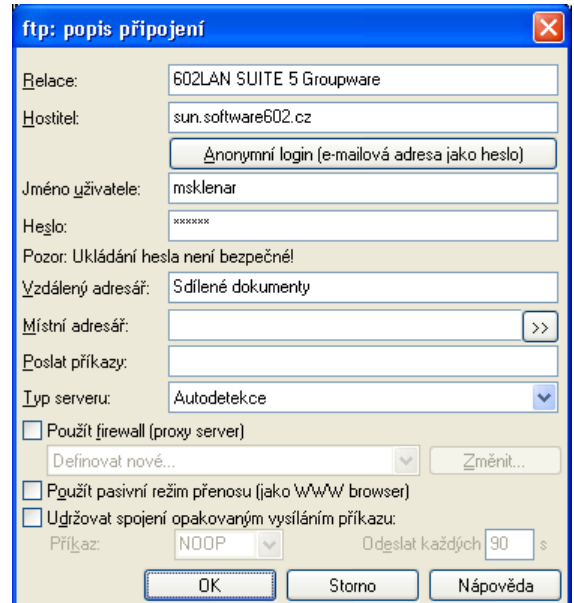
ftp: popis připojení

Relace: 602LAN SUITE 5 Groupware
Hostitel: sun.software602.cz
Anonymní login (e-mailová adresa jako heslo)
Jméno uživatele: msklenar
Heslo: ******
Pozor: Ukládání hesla není bezpečné!
Vzdálený adresář: Sdílené dokumenty
Místní adresář: >>
Poslat příkazy:
Typ serveru: Autodetekce
Použít firewall (proxy server)
Definovat nové... Změnit...
Použít pasivní režim přenosu (jako WWW browser)
Udržovat spojení opakovaným vysíláním příkazu:
Příkaz: NOOP Odeslat každých 90 s
OK Storno Nápověda